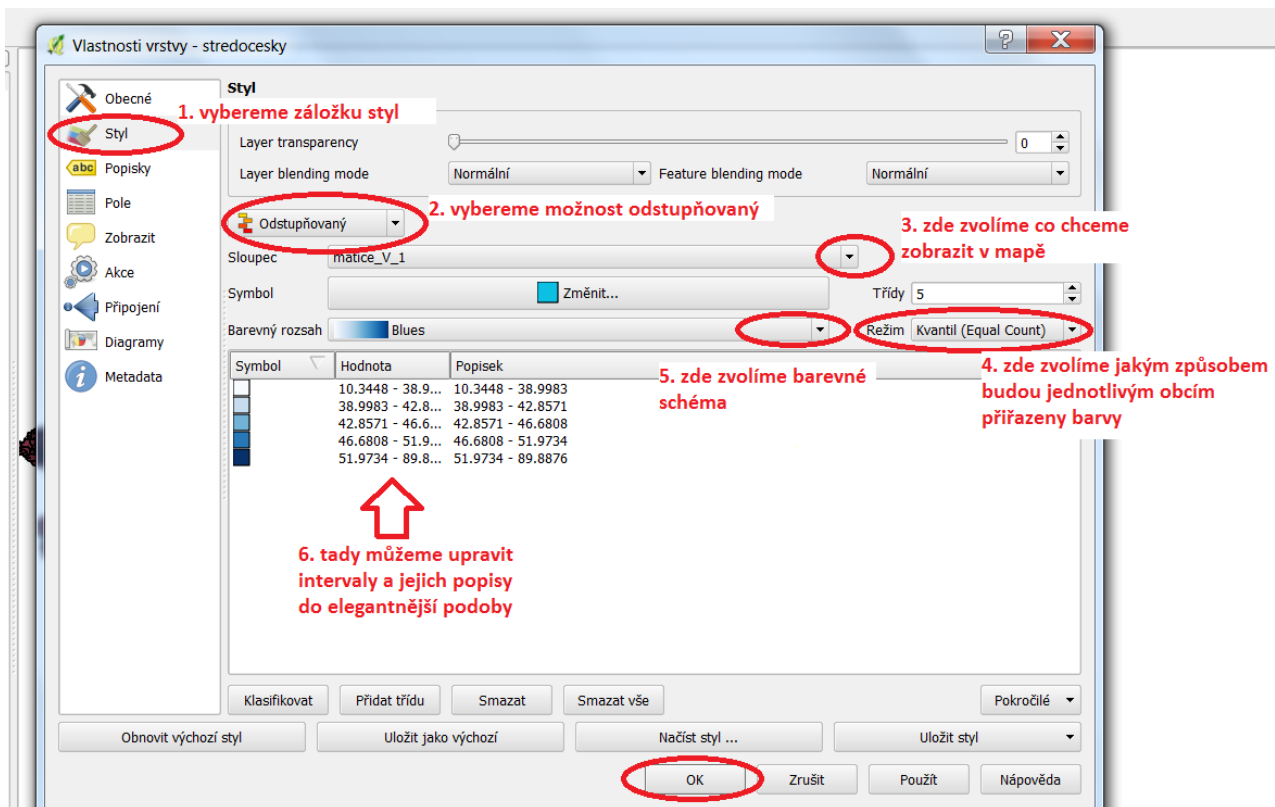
Vlastnosti vrstvy - stredocesky

Obecné
Styl
Popisky
Pole
Zobrazit
Akce
Připojení
Diagramy
Metadata

1. vybereme záložku styl

Styl
Layer transparency
0
Layer blending mode
Normální
Feature blending mode
Normální

Odstupňovaný
2. vybereme možnost odstupňovaný

3. zde zvolíme co chceme zobrazit v mapě

Sloupec
matice_V_1
Symbol
Změnit...
Třídy
5
Barevný rozsah
Blues
Režim
Kvantil (Equal Count)

4. zde zvolíme jakým způsobem budou jednotlivým obcím přiřazeny barvy

| Symbol | Hodnota | Popisek |
|---|---|---|
| | 10.3448 - 38.9... | 10.3448 - 38.9983 |
| | 38.9983 - 42.8... | 38.9983 - 42.8571 |
| | 42.8571 - 46.6... | 42.8571 - 46.6808 |
| | 46.6808 - 51.9... | 46.6808 - 51.9734 |
| | 51.9734 - 89.8... | 51.9734 - 89.8876 |

5. zde zvolíme barevné schéma

6. tady můžeme upravit intervaly a jejich popisy do elegantnější podoby

Klasifikovat
Přidat třídu
Smazat
Smazat vše
Pokročilé

Obnovit výchozí styl
Uložit jako výchozí
Načíst styl ...
Uložit styl

OK
Zrušit
Použít
Nápověda